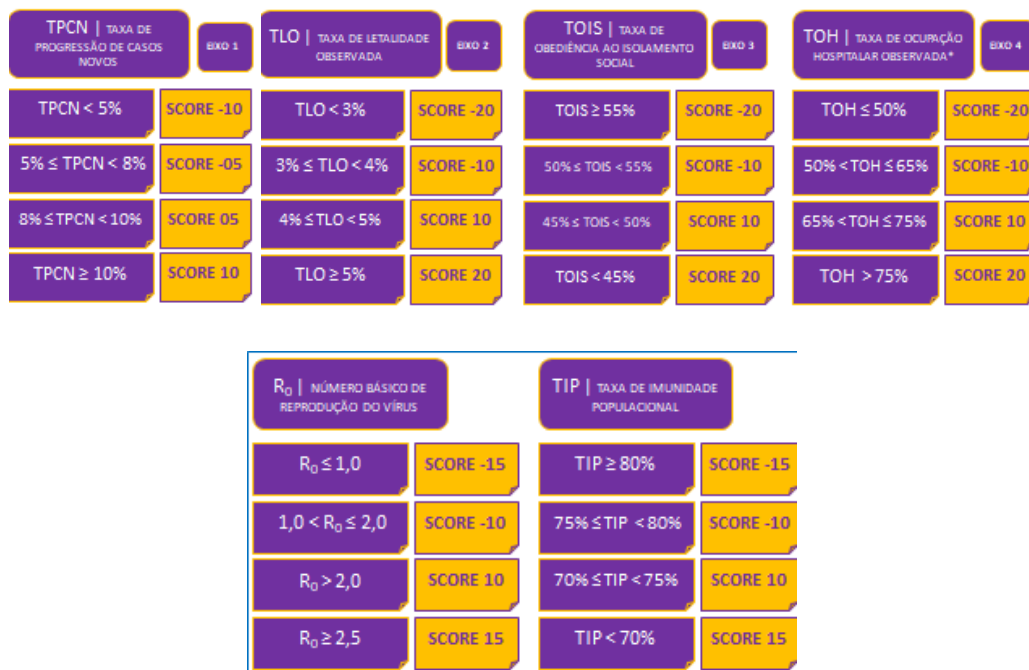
TPCN | TAXA DE PROGRESSÃO DE CASOS NOVOS

EIXO 1

TPCN < 5%
SCORE -10

5% ≤ TPCN < 8%
SCORE -05

8% ≤ TPCN < 10%
SCORE 05

TPCN ≥ 10%
SCORE 10

TLO | TAXA DE LETALIDADE OBSERVADA

EIXO 2

TLO < 3%
SCORE -20

3% ≤ TLO < 4%
SCORE -10

4% ≤ TLO < 5%
SCORE 10

TLO ≥ 5%
SCORE 20

TOIS | TAXA DE OBEDIÊNCIA AO ISOLAMENTO SOCIAL

EIXO 3

TOIS ≥ 55%
SCORE -20

50% ≤ TOIS < 55%
SCORE -10

45% ≤ TOIS < 50%
SCORE 10

TOIS < 45%
SCORE 20

TOH | TAXA DE OCUPAÇÃO HOSPITALAR OBSERVADA*

EIXO 4

TOH ≤ 50%
SCORE -20

50% < TOH ≤ 65%
SCORE -10

65% < TOH ≤ 75%
SCORE 10

TOH > 75%
SCORE 20

$R_0$ | NÚMERO BÁSICO DE REPRODUÇÃO DO VÍRUS

$R_0 \leq 1{,}0$
SCORE -15

$1{,}0 < R_0 \leq 2{,}0$
SCORE -10

$R_0 > 2{,}0$
SCORE 10

$R_0 \geq 2{,}5$
SCORE 15

TIP | TAXA DE IMUNIDADE POPULACIONAL

TIP ≥ 80%
SCORE -15

75% ≤ TIP < 80%
SCORE -10

70% ≤ TIP < 75%
SCORE 10

TIP < 70%
SCORE 15